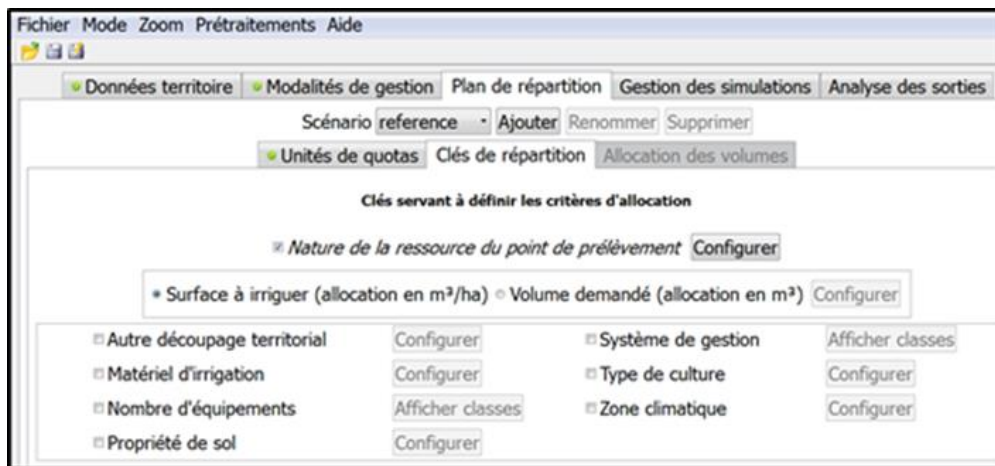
Fichier Mode Zoom Prétraitements Aide

Données territoire | Modalités de gestion | Plan de répartition | Gestion des simulations | Analyse des sorties

Scénario reference Ajouter Renommer Supprimer

Unités de quotas | Clés de répartition | Allocation des volumes

Clés servant à définir les critères d'allocation

*Nature de la ressource du point de prélèvement* Configurer

Surface à irriguer (allocation en m³/ha) Volume demandé (allocation en m³) Configurer

Autre découpage territorial Configurer
Matériel d'irrigation Configurer
Nombre d'équipements Afficher classes
Propriété de sol Configurer

Système de gestion Afficher classes
Type de culture Configurer
Zone climatique Configurer